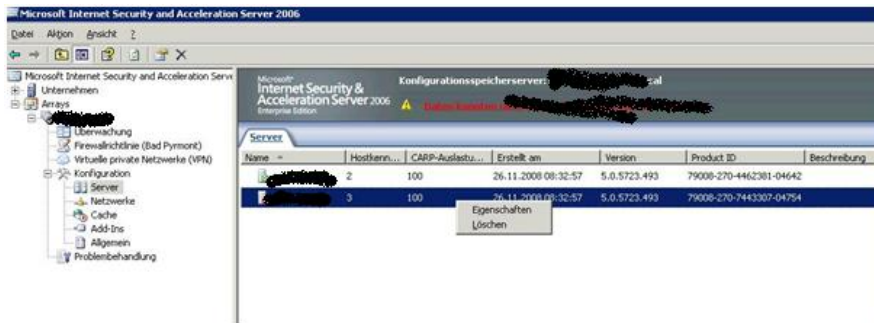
Microsoft Internet Security and Acceleration Server 2006

Datei Aktion Ansicht ?

Microsoft Internet Security and Acceleration Serve
Unternehmen
Arrays
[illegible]
Überwachung
Firewallrichtlinie (Bad Pyrmont)
Virtuelle private Netzwerke (VPN)
Konfiguration
Server
Netzwerke
Cache
Add-Ins
Allgemein
Problembehandlung

Microsoft
Internet Security & Acceleration Server 2006
Enterprise Edition

Konfigurationsspeicherserver: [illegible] cal

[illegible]

Server

| Name | Hostkenn... | CARP-Auslastu... | Erstellt am | Version | Product ID | Beschreibung |
|---|---|---|---|---|---|---|
| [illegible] | 2 | 100 | 26.11.2008 08:32:57 | 5.0.5723.493 | 79008-270-4462381-04642 | |
| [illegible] | 3 | 100 | 26.11.2008 08:32:57 | 5.0.5723.493 | 79008-270-7443307-04754 | |

Eigenschaften
Löschen